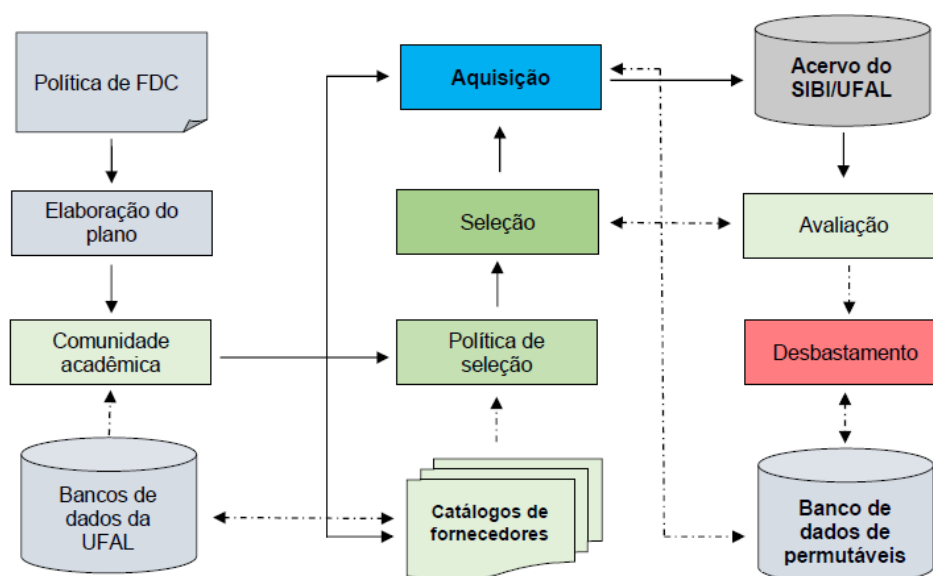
Política de FDC

Elaboração do plano

Comunidade acadêmica

Bancos de dados da UFAL

Aquisição

Seleção

Política de seleção

Catálogos de fornecedores

Acervo do SIBI/UFAL

Avaliação

Desbastamento

Banco de dados de permutáveis